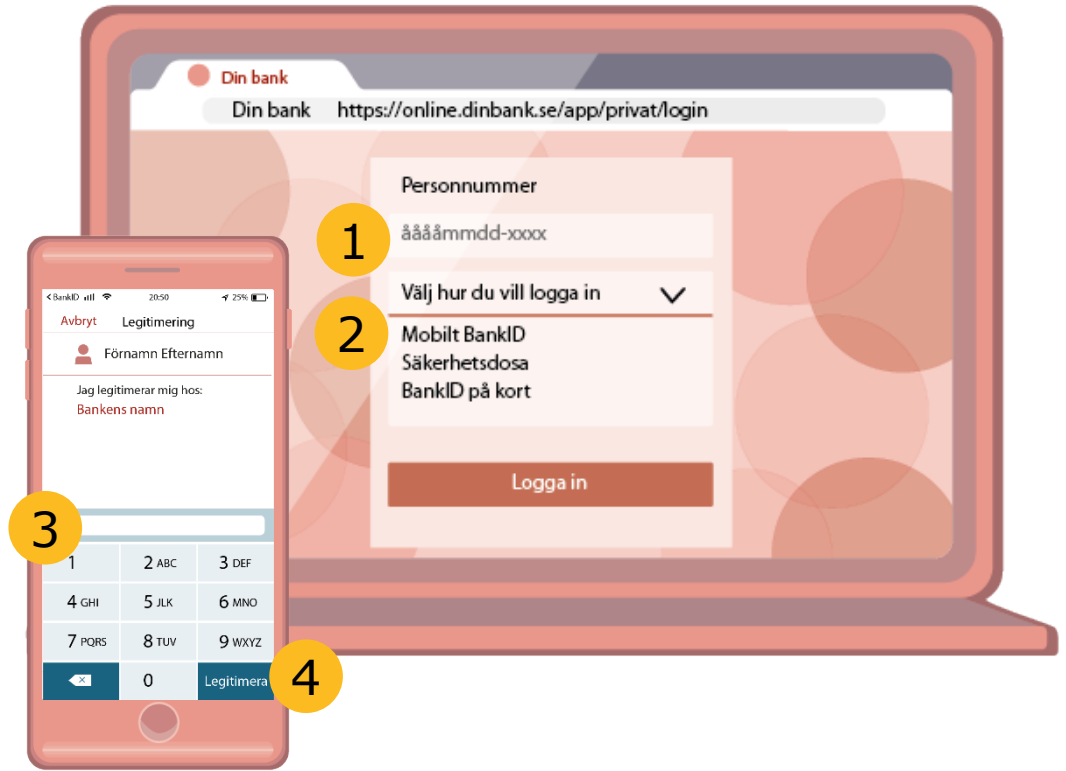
Din bank

Din bank https://online.dinbank.se/app/privat/login

Personnummer

1

ååååmmdd-xxxx

Välj hur du vill logga in

2

Mobilt BankID
Säkerhetsdosa
BankID på kort

Logga in

< BankID 20:50 25%

Avbryt Legitimering

Förnamn Efternamn

Jag legitimerar mig hos:
Bankens namn

3

| 1 | 2 ABC | 3 DEF |
|---|---|---|
| 4 GHI | 5 JLK | 6 MNO |
| 7 PQRS | 8 TUV | 9 WXYZ |
| ⌫ | 0 | Legitimera |

4